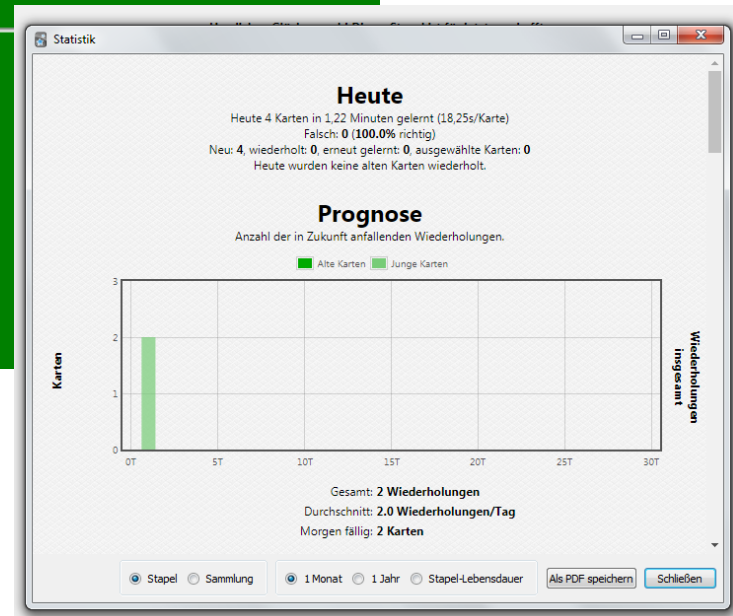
Statistik

Heute

Heute 4 Karten in 1,22 Minuten gelernt (18,25s/Karte)
Falsch: 0 (100.0% richtig)
Neu: 4, wiederholt: 0, erneut gelernt: 0, ausgewählte Karten: 0
Heute wurden keine alten Karten wiederholt.

Prognose

Anzahl der in Zukunft anfallenden Wiederholungen.

Alte Karten Junge Karten

Karten

Wiederholungen insgesamt

3
2
1
0

0T 5T 10T 15T 20T 25T 30T

Gesamt: 2 Wiederholungen
Durchschnitt: 2.0 Wiederholungen/Tag
Morgen fällig: 2 Karten

Stapel Sammlung 1 Monat 1 Jahr Stapel-Lebensdauer Als PDF speichern Schließen